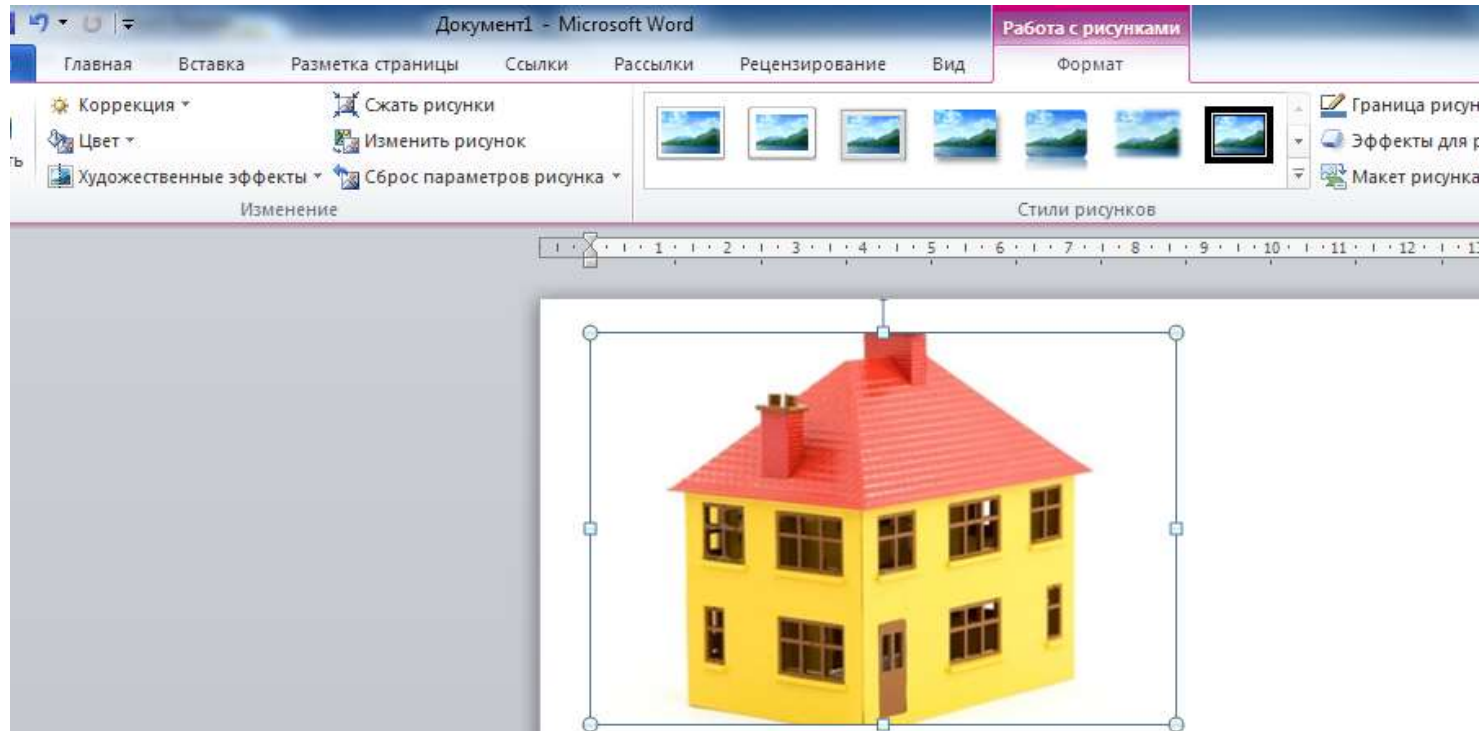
Документ1 - Microsoft Word

Работа с рисунками

Главная Вставка Разметка страницы Ссылки Рассылки Рецензирование Вид Формат

ть

Коррекция
Цвет
Художественные эффекты
Сжать рисунки
Изменить рисунок
Сброс параметров рисунка
Изменение

Стили рисунков

Граница рисун
Эффекты для р
Макет рисунка

1 · 2 · 3 · 4 · 5 · 6 · 7 · 8 · 9 · 10 · 11 · 12 · 1